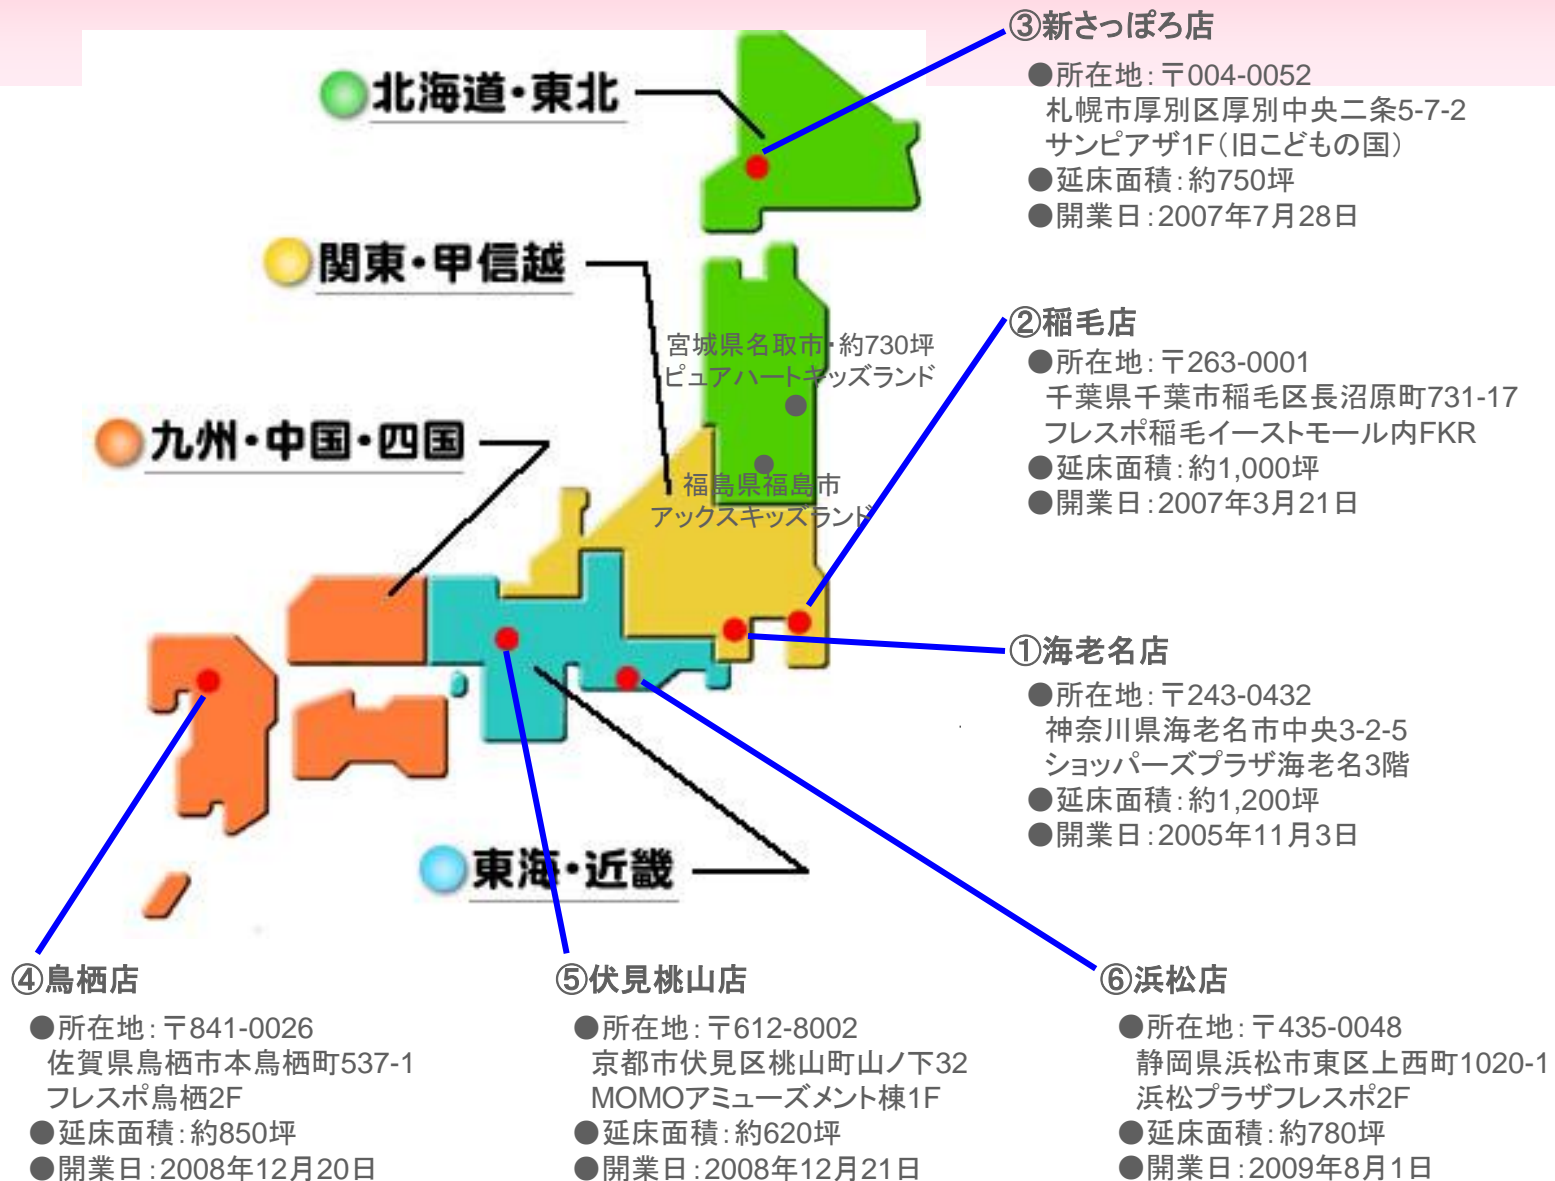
北海道・東北

③新さっぽろ店
●所在地：〒004-0052
札幌市厚別区厚別中央二条5-7-2
サンピアザ1F（旧こどもの国）
●延床面積：約750坪
●開業日：2007年7月28日

関東・甲信越

宮城県名取市・約730坪
ピュアハートキッズランド

②稲毛店
●所在地：〒263-0001
千葉県千葉市稲毛区長沼原町731-17
フレスポ稲毛イーストモール内FKR
●延床面積：約1,000坪
●開業日：2007年3月21日

九州・中国・四国

福島県福島市
アックスキッズランド

①海老名店
●所在地：〒243-0432
神奈川県海老名市中央3-2-5
ショッパーズプラザ海老名3階
●延床面積：約1,200坪
●開業日：2005年11月3日

東海・近畿

④鳥栖店
●所在地：〒841-0026
佐賀県鳥栖市本鳥栖町537-1
フレスポ鳥栖2F
●延床面積：約850坪
●開業日：2008年12月20日

⑤伏見桃山店
●所在地：〒612-8002
京都市伏見区桃山町山ノ下32
MOMOアミューズメント棟1F
●延床面積：約620坪
●開業日：2008年12月21日

⑥浜松店
●所在地：〒435-0048
静岡県浜松市東区上西町1020-1
浜松プラザフレスポ2F
●延床面積：約780坪
●開業日：2009年8月1日